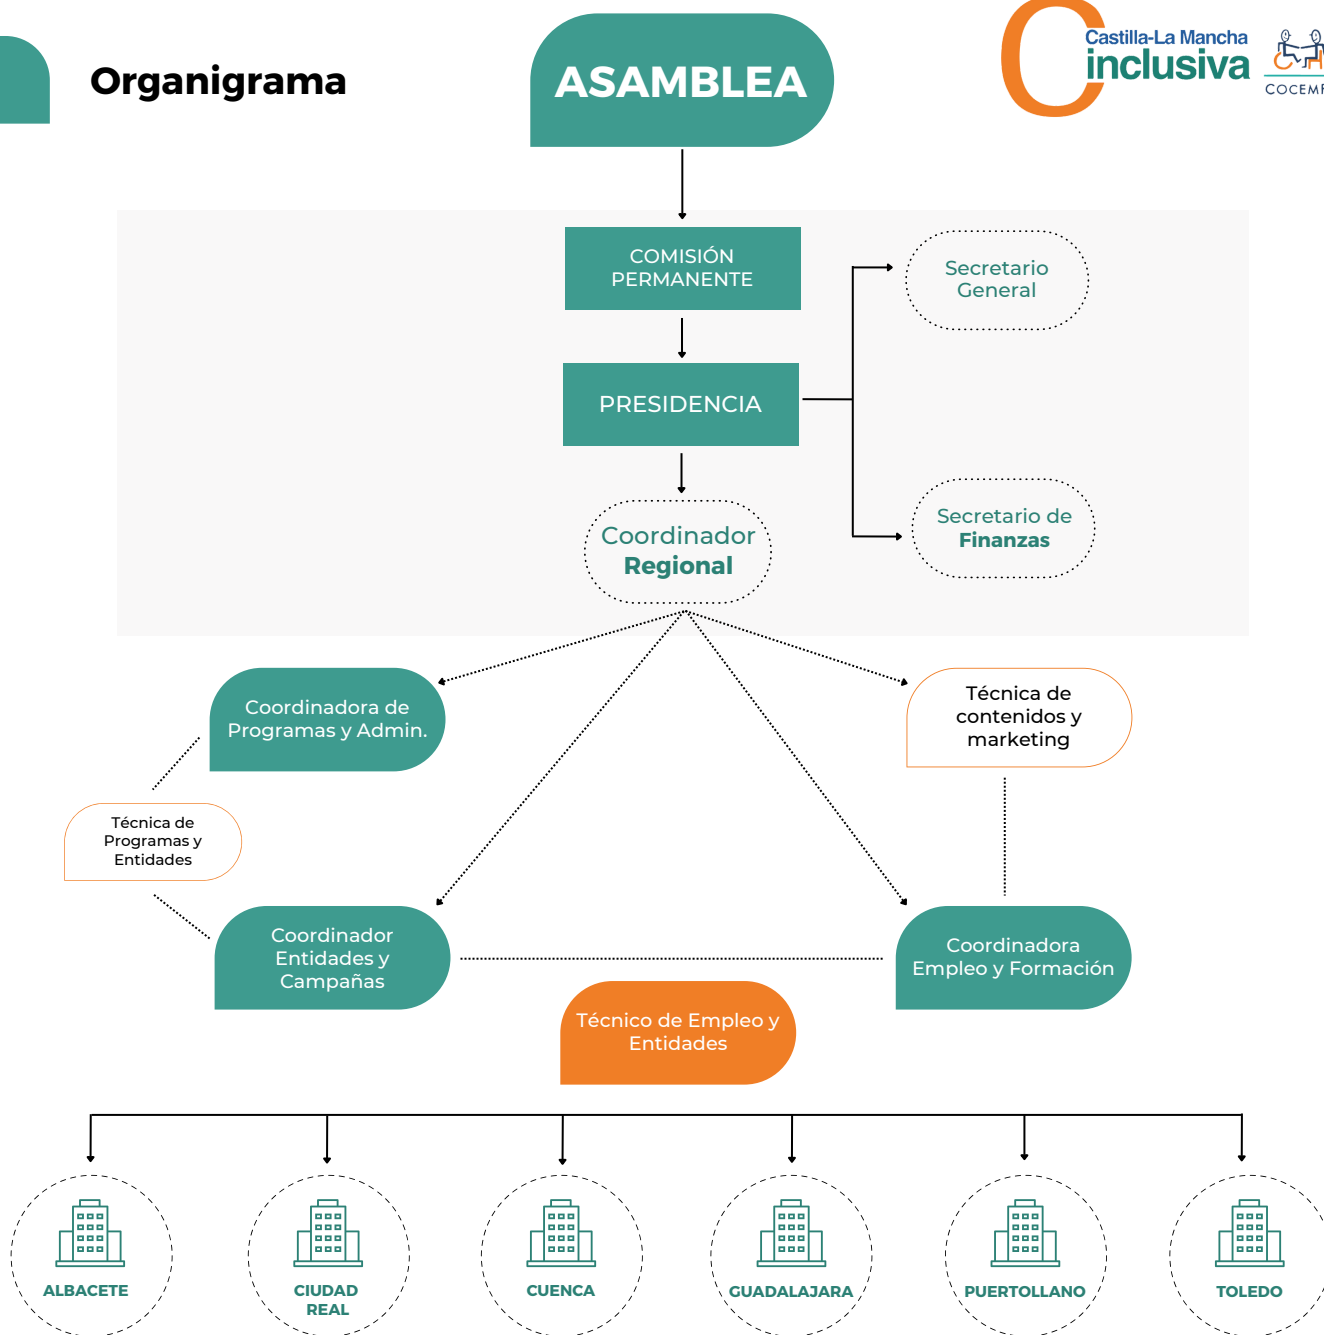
Organigrama

ASAMBLEA

Castilla-La Mancha
inclusiva
COCEMF

COMISIÓN PERMANENTE

PRESIDENCIA

Secretario General

Secretario de Finanzas

Coordinador Regional

Coordinadora de Programas y Admin.

Técnica de contenidos y marketing

Técnica de Programas y Entidades

Coordinador Entidades y Campañas

Coordinadora Empleo y Formación

Técnico de Empleo y Entidades

ALBACETE

CIUDAD REAL

CUENCA

GUADALAJARA

PUERTOLLANO

TOLEDO